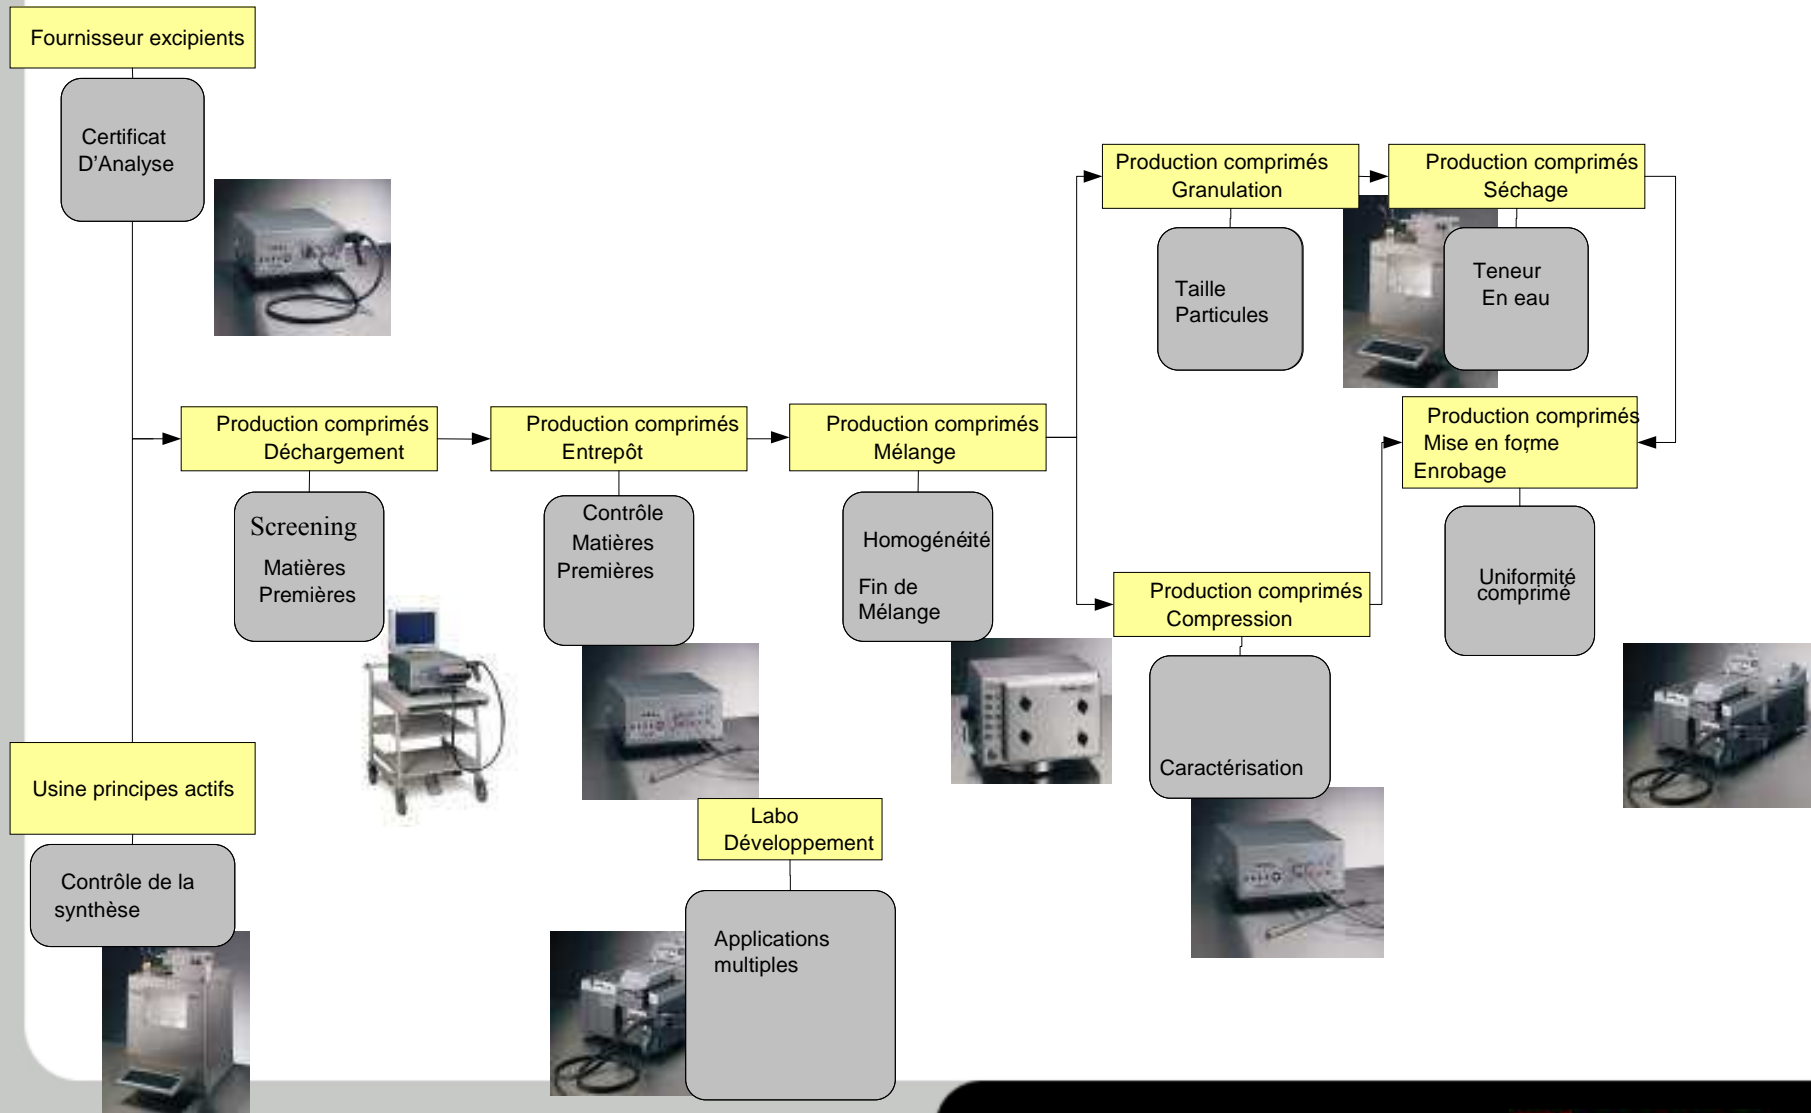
Fournisseur excipients

Certificat D'Analyse

Production comprimés Granulation

Production comprimés Séchage

Taille Particules

Teneur En eau

Production comprimés Déchargement

Production comprimés Entrepôt

Production comprimés Mélange

Production comprimés Mise en forme Enrobage

Screening Matières Premières

Contrôle Matières Premières

Homogénéité

Fin de Mélange

Production comprimés Compression

Uniformité comprimé

Caractérisation

Usine principes actifs

Labo Développement

Contrôle de la synthèse

Applications multiples